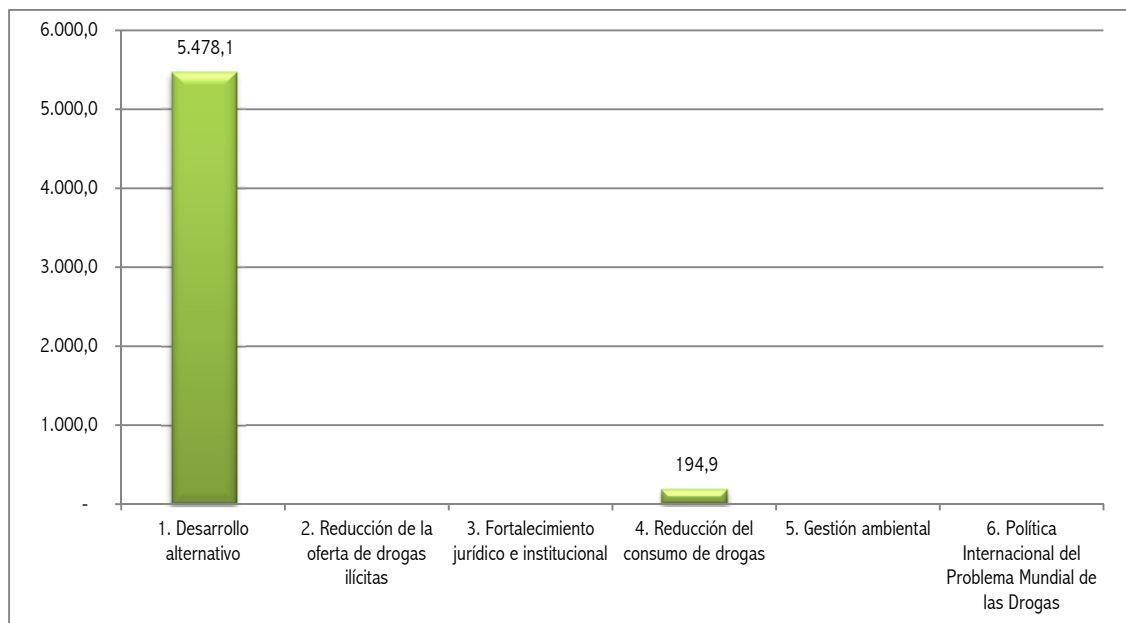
6.000,0
5.000,0
4.000,0
3.000,0
2.000,0
1.000,0
-

5.478,1

194,9

1. Desarrollo alternativo
2. Reducción de la oferta de drogas ilícitas
3. Fortalecimiento jurídico e institucional
4. Reducción del consumo de drogas
5. Gestión ambiental
6. Política Internacional del Problema Mundial de las Drogas